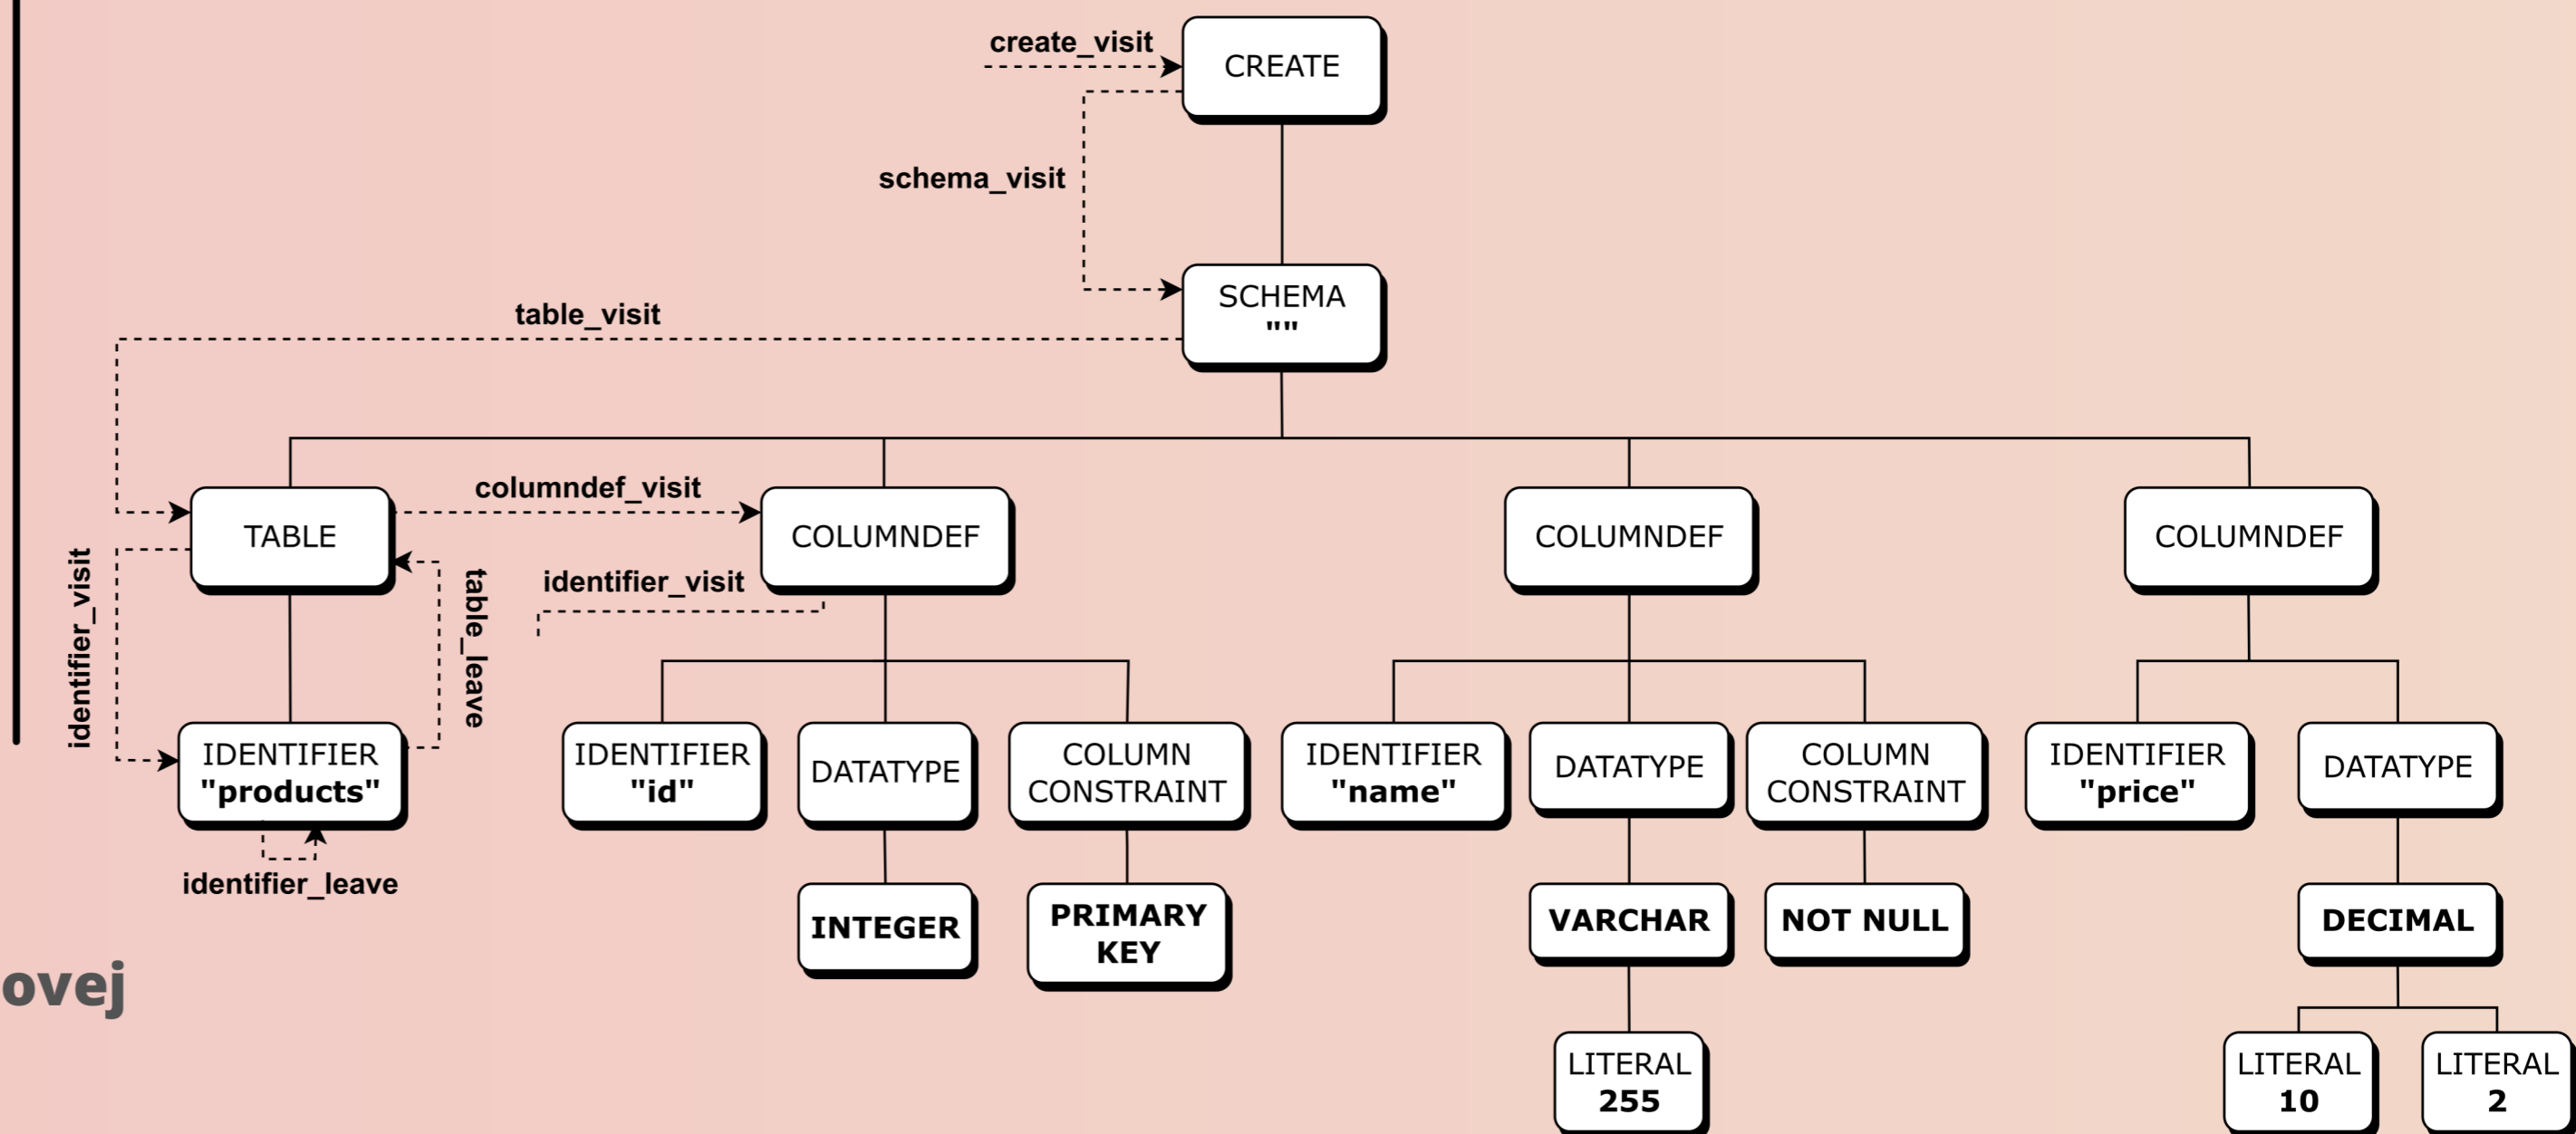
create_visit
CREATE
schema_visit
SCHEMA
""
table_visit
columndef_visit
TABLE
COLUMNDEF
COLUMNDEF
COLUMNDEF
identifier_visit
table_leave
identifier_visit
IDENTIFIER
"products"
identifier_leave
IDENTIFIER
"id"
DATATYPE
COLUMN CONSTRAINT
IDENTIFIER
"name"
DATATYPE
COLUMN CONSTRAINT
IDENTIFIER
"price"
DATATYPE
INTEGER
PRIMARY KEY
VARCHAR
NOT NULL
DECIMAL
LITERAL
255
LITERAL
10
LITERAL
2
ovej